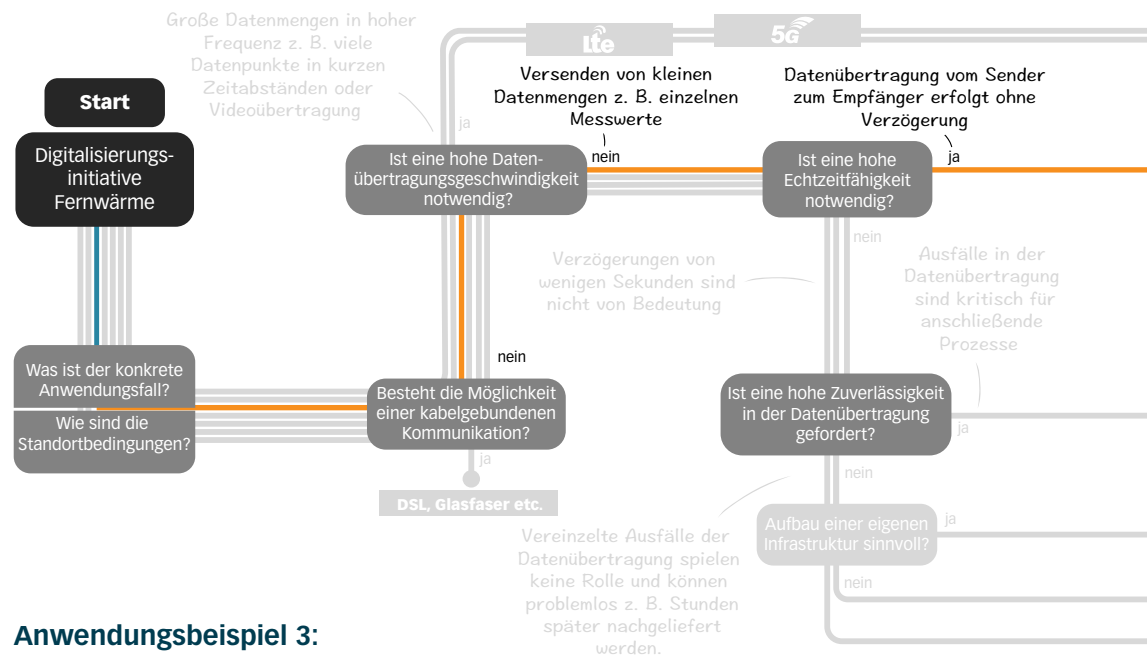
Große Datenmengen in hoher Frequenz z. B. viele Datenpunkte in kurzen Zeitabständen oder Videoübertragung

Lte

5G

Versenden von kleinen Datenmengen z. B. einzelnen Messwerte

Datenübertragung vom Sender zum Empfänger erfolgt ohne Verzögerung

Start

Digitalisierungs-initiative Fernwärme

ja

Ist eine hohe Datenübertragungsgeschwindigkeit notwendig?

nein

Ist eine hohe Echtzeitfähigkeit notwendig?

ja

nein

Verzögerungen von wenigen Sekunden sind nicht von Bedeutung

Ausfälle in der Datenübertragung sind kritisch für anschließende Prozesse

nein

Was ist der konkrete Anwendungsfall?

Wie sind die Standortbedingungen?

Besteht die Möglichkeit einer kabelgebundenen Kommunikation?

ja

DSL, Glasfaser etc.

Ist eine hohe Zuverlässigkeit in der Datenübertragung gefordert?

ja

nein

Aufbau einer eigenen Infrastruktur sinnvoll?

ja

nein

Vereinzelte Ausfälle der Datenübertragung spielen keine Rolle und können problemlos z. B. Stunden später nachgeliefert werden.

Anwendungsbeispiel 3: